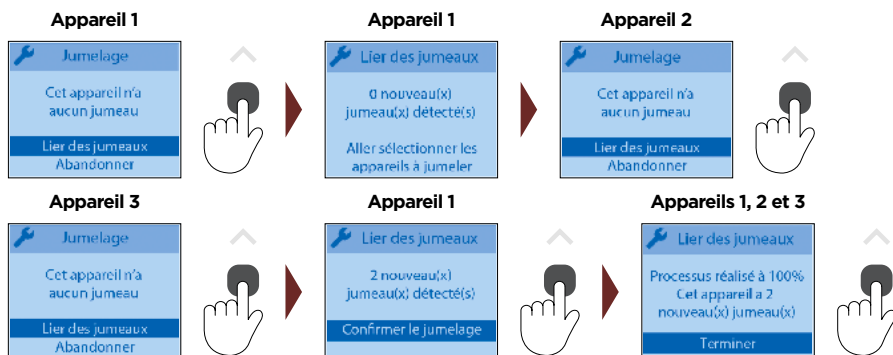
Appareil 1

Jumelage

Cet appareil n'a aucun jumeau

Lier des jumeaux
Abandonner

Appareil 1

Lier des jumeaux

0 nouveau(x) jumeau(x) détecté(s)

Aller sélectionner les appareils à jumeler

Appareil 2

Jumelage

Cet appareil n'a aucun jumeau

Lier des jumeaux
Abandonner

Appareil 3

Jumelage

Cet appareil n'a aucun jumeau

Lier des jumeaux
Abandonner

Appareil 1

Lier des jumeaux

2 nouveau(x) jumeau(x) détecté(s)

Confirmer le jumelage

Appareils 1, 2 et 3

Lier des jumeaux

Processus réalisé à 100%
Cet appareil a 2 nouveau(x) jumeau(x)

Terminer